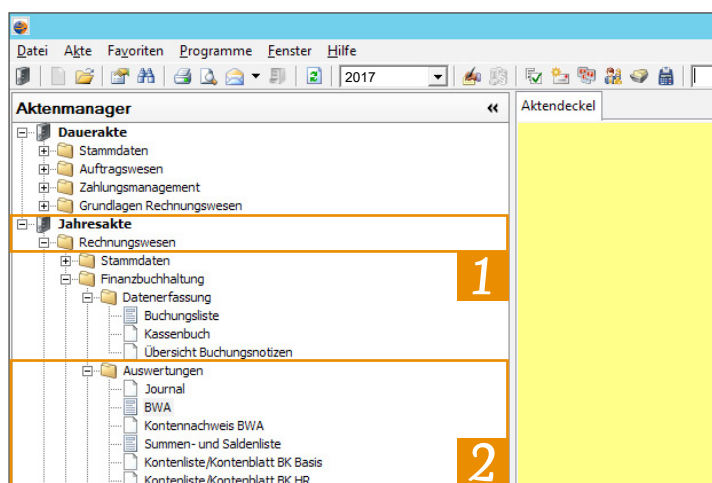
Datei Akte Favoriten Programme Fenster Hilfe

2017

Aktenmanager «

Aktendeckel

Dauerakte
Stammdaten
Auftragswesen
Zahlungsmanagement
Grundlagen Rechnungswesen
Jahresakte
Rechnungswesen
Stammdaten
Finanzbuchhaltung
Datenerfassung
Buchungsliste
Kassenbuch
Übersicht Buchungsnotizen
Auswertungen
Journal
BWA
Kontennachweis BWA
Summen- und Saldenliste
Kontenliste/Kontenblatt BK Basis
Kontenliste/Kontenblatt BK HR

1

2